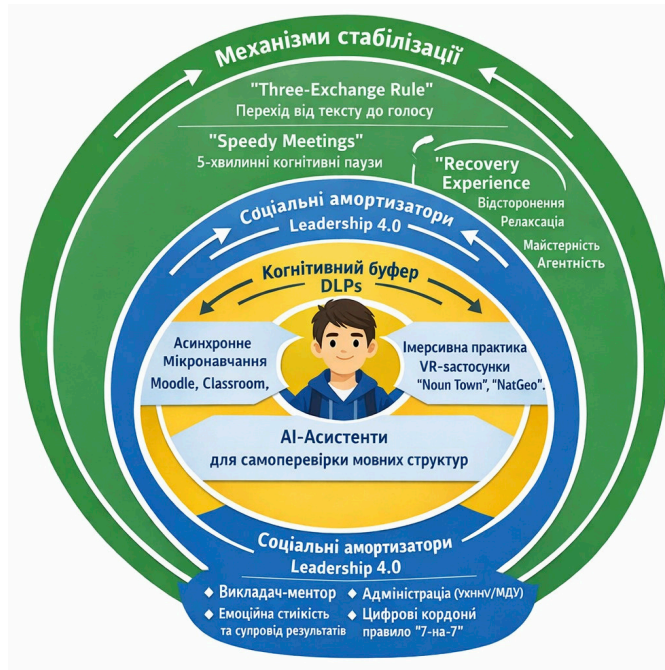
Механізми стабілізації

"Three-Exchange Rule"
Перехід від тексту до голосу

"Speedy Meetings"
5-хвилинні когнітивні паузи

"Recovery Experience
Відсторонення
Релаксація
Майстерність
Агентність

Соціальні амортизатори
Leadership 4.0

Когнітивний буфер
DLPs

Асинхронне Мікронавчання
Moodle, Classroom,

Імерсивна практика
VR-застосунки
"Noun Town", "NatGeo".

AI-Асистенти
для самоперевірки мовних структур

Соціальні амортизатори
Leadership 4.0

◆ Викладач-ментор
◆ Емоційна стікість та супровід результатів
◆ Адміністрація (УХНHV/МДУ)
◆ Цифрові кордони правило "7-на-7"